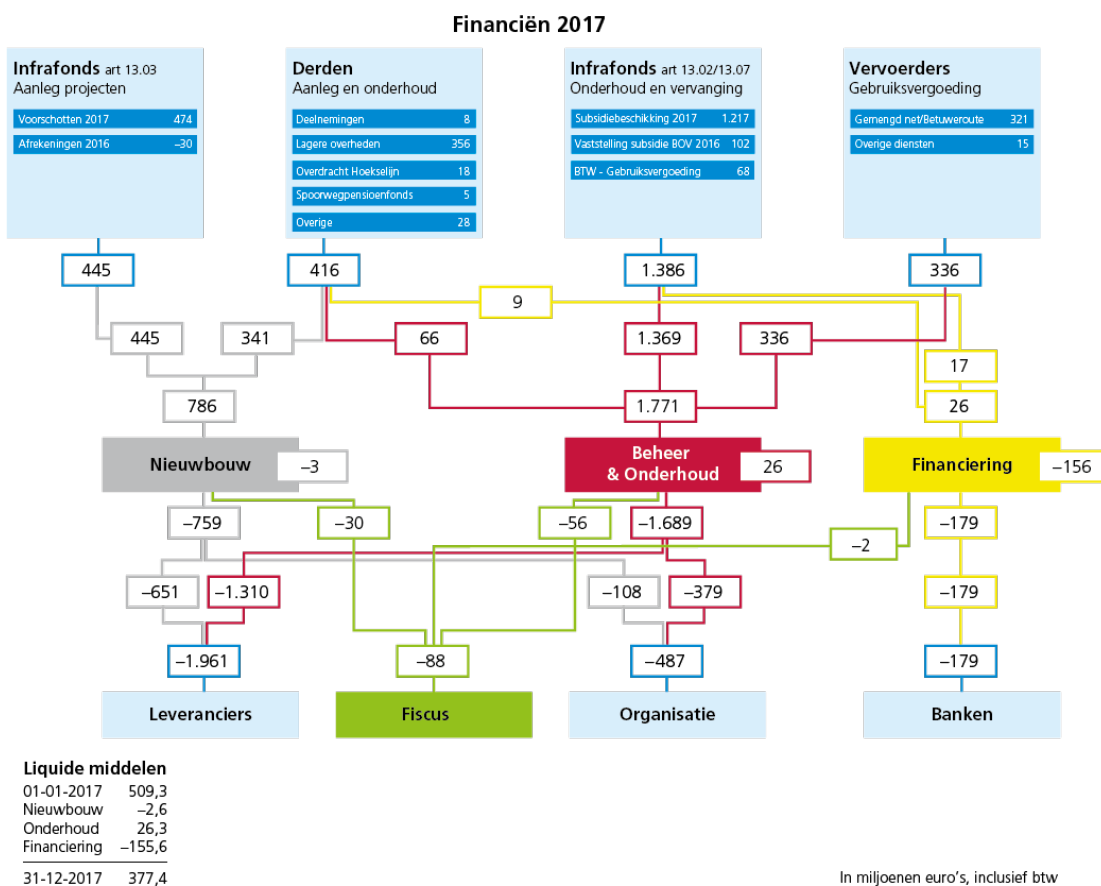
Financiën 2017

Infrafonds art 13.03
Aanleg projecten

| | |
|---|---|
| Voorschotten 2017 | 474 |
| Afrekeningen 2016 | –30 |

Derden
Aanleg en onderhoud

| | |
|---|---|
| Deelnemingen | 8 |
| Lagere overheden | 356 |
| Overdracht Hoekselijn | 18 |
| Spoorwegpensioenfonds | 5 |
| Overige | 28 |

Infrafonds art 13.02/13.07
Onderhoud en vervanging

| | |
|---|---|
| Subsidiebeschikking 2017 | 1.217 |
| Vaststelling subsidie BOV 2016 | 102 |
| BTW - Gebruiksvergoeding | 68 |

Vervoerders
Gebruiksvergoeding

| | |
|---|---|
| Gemengd net/Betuweroute | 321 |
| Overige diensten | 15 |

445
416
1.386
336
9
445
341
66
1.369
336
17
786
1.771
26

Nieuwbouw –3
Beheer & Onderhoud 26
Financiering –156

–759
–30
–56
–1.689
–2
–179
–651
–1.310
–108
–379
–179
–1.961
–88
–487
–179

Leveranciers
Fiscus
Organisatie
Banken

Liquide middelen
| | |
|---|---|
| 01-01-2017 | 509,3 |
| Nieuwbouw | –2,6 |
| Onderhoud | 26,3 |
| Financiering | –155,6 |
| 31-12-2017 | 377,4 |

In miljoenen euro's, inclusief btw